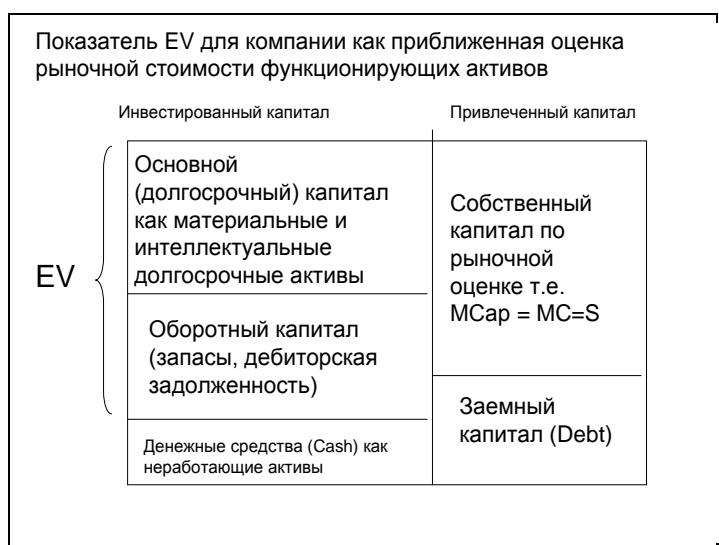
Показатель EV для компании как приближенная оценка рыночной стоимости функционирующих активов

Инвестированный капитал

Привлеченный капитал

EV

Основной (долгосрочный) капитал как материальные и интеллектуальные долгосрочные активы

Оборотный капитал (запасы, дебиторская задолженность)

Денежные средства (Cash) как неработающие активы

Собственный капитал по рыночной оценке т.е. MCap = MC=S

Заемный капитал (Debt)